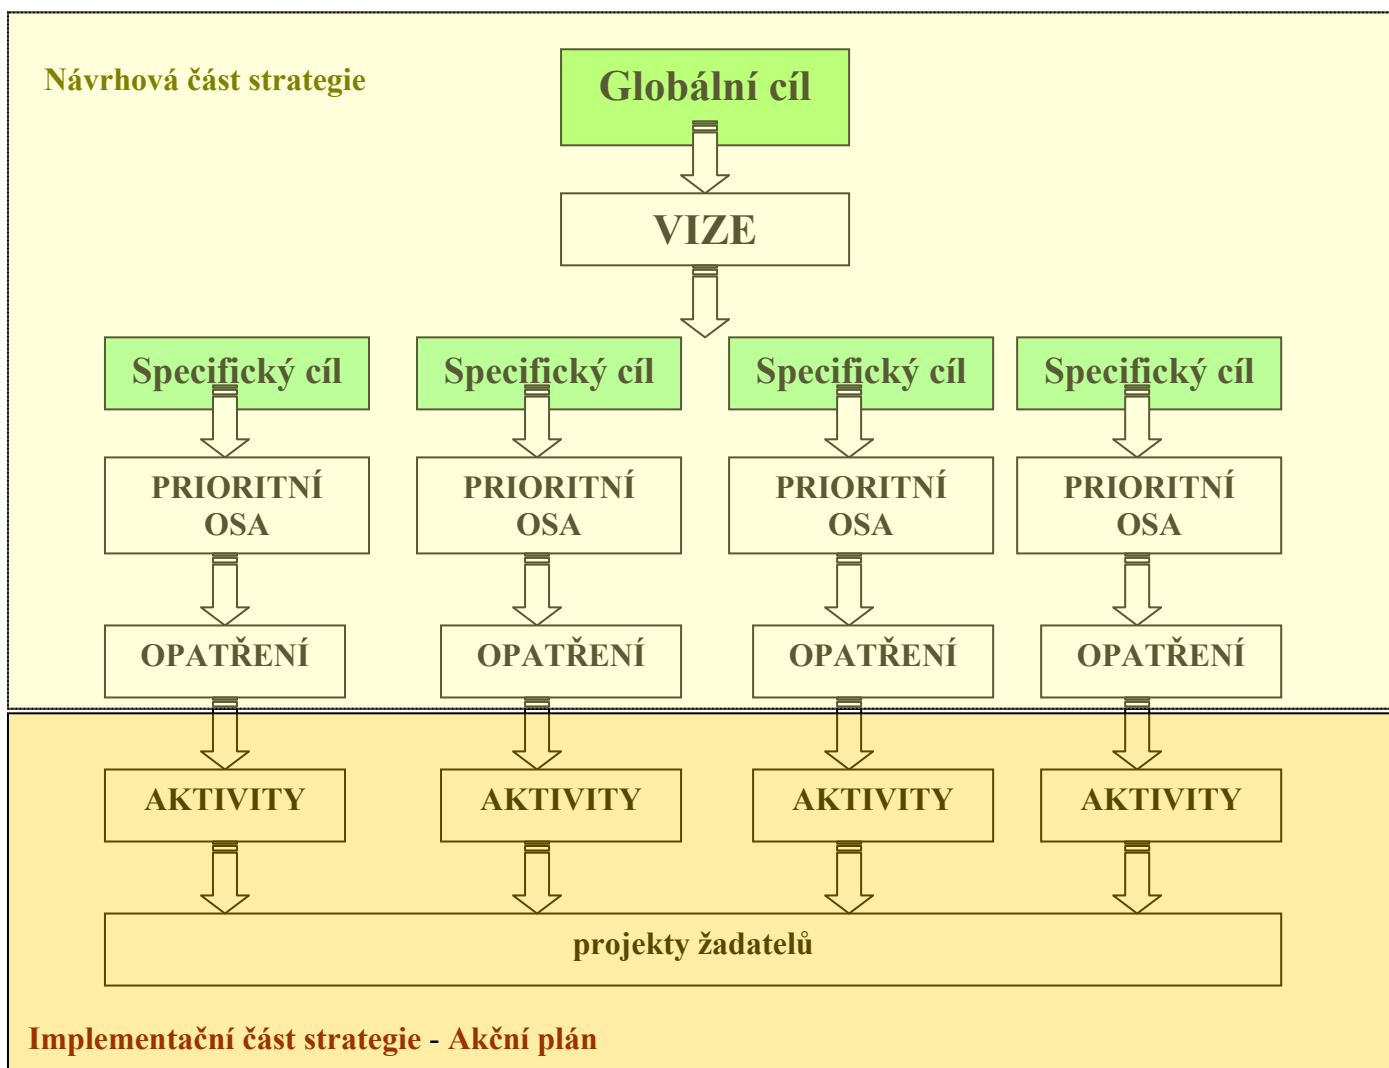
Návrhová část strategie

Globální cíl

VIZE

Specifický cíl

Specifický cíl

Specifický cíl

Specifický cíl

PRIORITNÍ OSA

PRIORITNÍ OSA

PRIORITNÍ OSA

PRIORITNÍ OSA

OPATŘENÍ

OPATŘENÍ

OPATŘENÍ

OPATŘENÍ

AKTIVITY

AKTIVITY

AKTIVITY

AKTIVITY

projekty žadatelů

Implementační část strategie - Akční plán